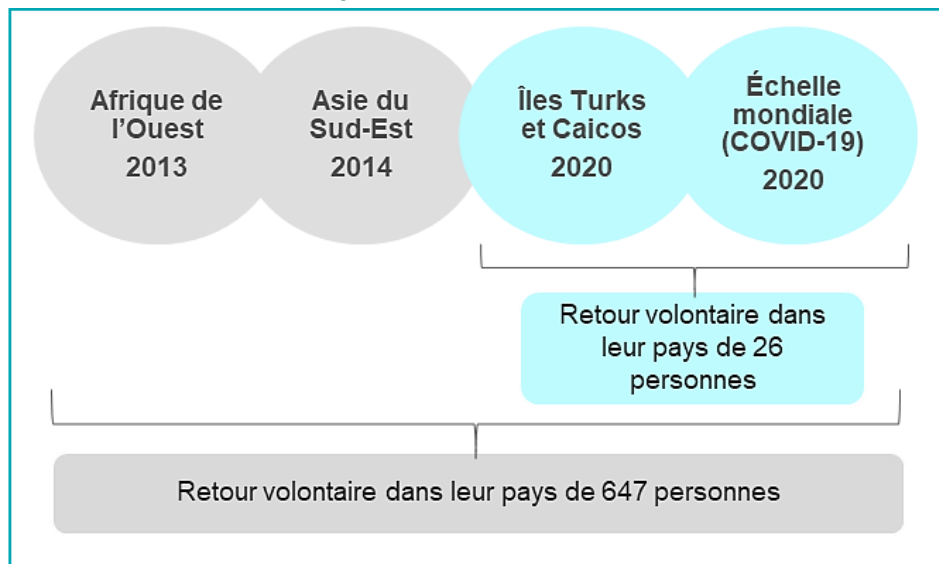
Afrique de l’Ouest
2013

Asie du Sud-Est
2014

Îles Turks et Caicos
2020

Échelle mondiale (COVID-19)
2020

Retour volontaire dans leur pays de 26 personnes

Retour volontaire dans leur pays de 647 personnes